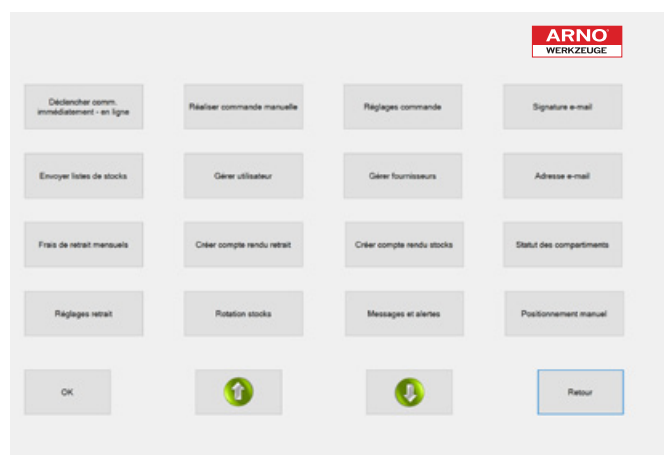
ARNO
WERKZEUGE

Déclencher comm. immédiatement - en ligne

Réaliser commande manuelle

Réglages commande

Signature e-mail

Envoyer listes de stocks

Gérer utilisateur

Gérer fournisseurs

Adresse e-mail

Frais de retrait mensuels

Créer compte rendu retrait

Créer compte rendu stocks

Statut des compartiments

Réglages retrait

Rotation stocks

Messages et alertes

Positionnement manuel

OK

Retour